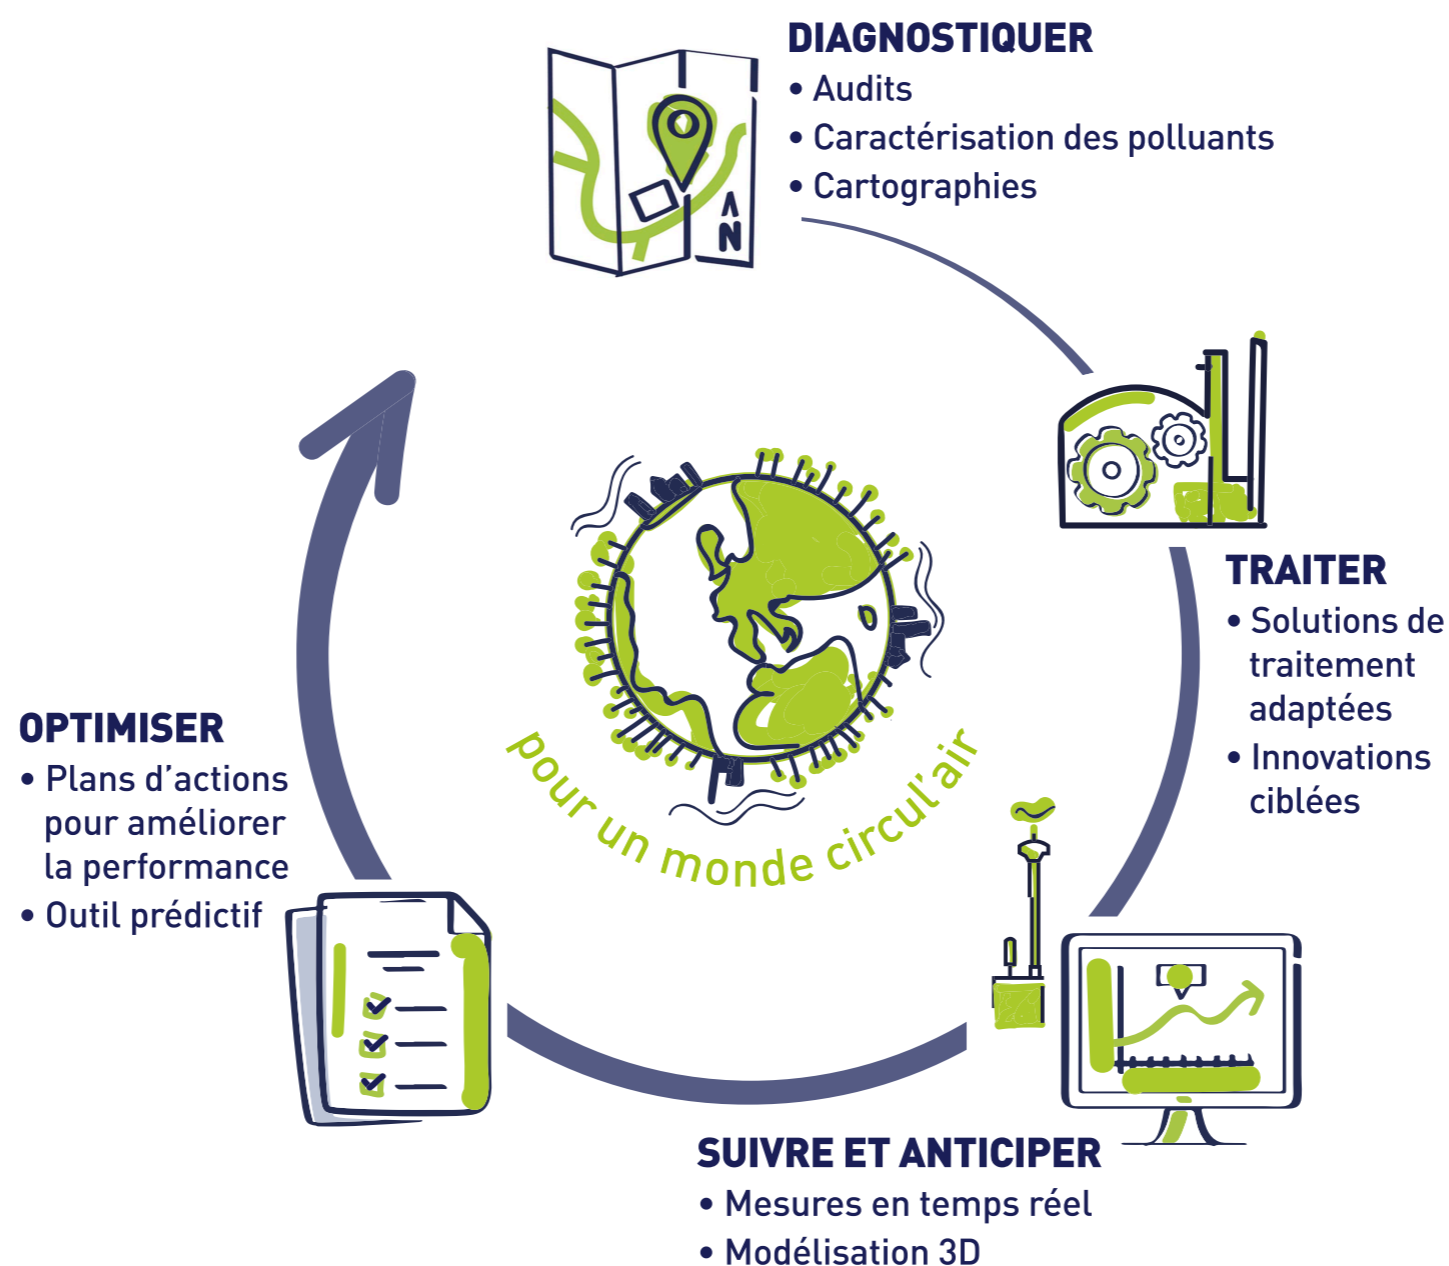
DIAGNOSTIQUER
• Audits
• Caractérisation des polluants
• Cartographies

N

TRAITER
• Solutions de traitement adaptées
• Innovations ciblées

pour un monde circul'air

OPTIMISER
• Plans d'actions pour améliorer la performance
• Outil prédictif

SUIVRE ET ANTICIPER
• Mesures en temps réel
• Modélisation 3D